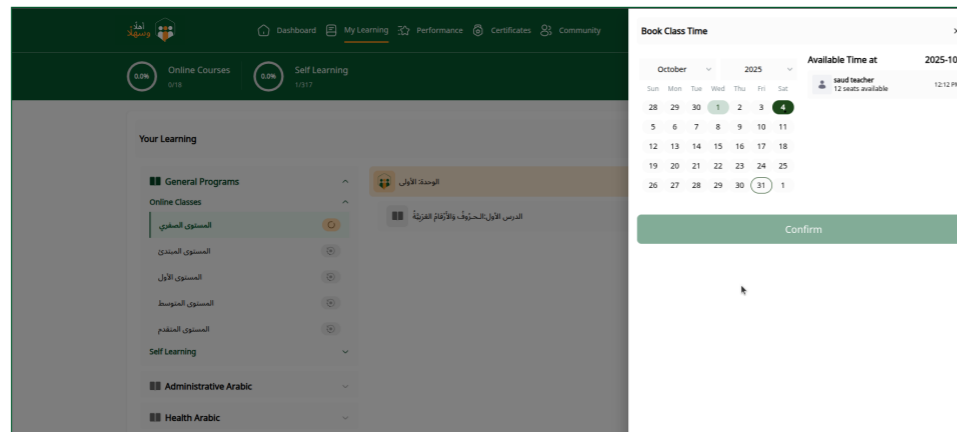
أهلاً وسهلاً

Dashboard
My Learning
Performance
Certificates
Community

0.0% Online Courses 0/18
0.0% Self Learning 1/317

Your Learning

General Programs
Online Classes
المستوى الصفري
المستوى المبتدئ
المستوى الأول
المستوى المتوسط
المستوى المتقدم
Self Learning
Administrative Arabic
Health Arabic

الوحدة: الأولى
الدرس الأول-الحروف والأرقام العربية

Book Class Time

October
2025

| Sun | Mon | Tue | Wed | Thu | Fri | Sat |
|---|---|---|---|---|---|---|
| 28 | 29 | 30 | 1 | 2 | 3 | 4 |
| 5 | 6 | 7 | 8 | 9 | 10 | 11 |
| 12 | 13 | 14 | 15 | 16 | 17 | 18 |
| 19 | 20 | 21 | 22 | 23 | 24 | 25 |
| 26 | 27 | 28 | 29 | 30 | 31 | 1 |

Available Time at 2025-10
saud teacher
12 seats available
12:12 PI

Confirm